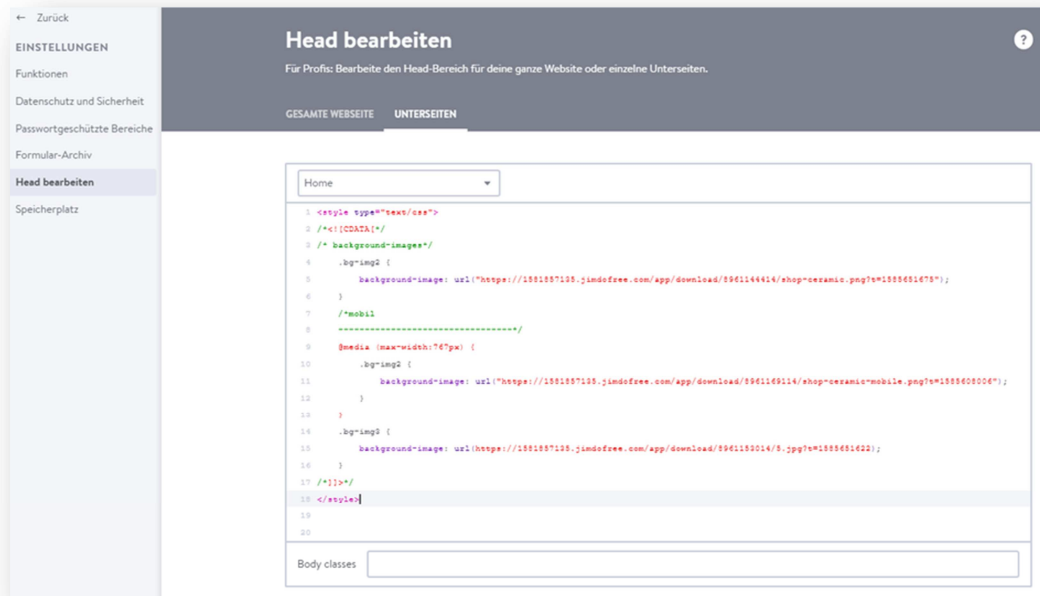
← Zurück

EINSTELLUNGEN

Funktionen

Datenschutz und Sicherheit

Passwortgeschützte Bereiche

Formular-Archiv

Head bearbeiten

Speicherplatz

Head bearbeiten

Für Profis: Bearbeite den Head-Bereich für deine ganze Website oder einzelne Unterseiten.

?

GESAMTE WEBSEITE UNTERSEITEN

Home

1 <style type="text/css">
2 /*<![CDATA[*/
3 /* background-images*/
4 .bg-img2 {
5 background-image: url("https://1581857135.jimdofree.com/app/download/8961144414/shop-ceramic.png?t=1585651675");
6 }
7 /*mobil
8 ---------------------------------*/
9 @media (max-width:767px) {
10 .bg-img2 {
11 background-image: url("https://1581857135.jimdofree.com/app/download/8961169114/shop-ceramic-mobile.png?t=1585608006");
12 }
13 }
14 .bg-img3 {
15 background-image: url(https://1581857135.jimdofree.com/app/download/8961153014/5.jpg?t=1585651622);
16 }
17 /*]]>*/
18 </style>
19
20

Body classes